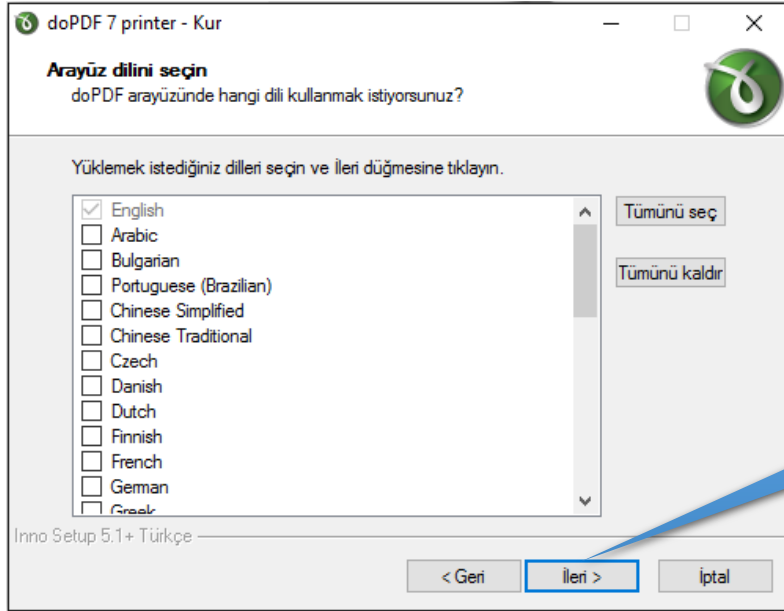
doPDF 7 printer - Kur

Arayüz dilini seçin
doPDF arayüzünde hangi dili kullanmak istiyorsunuz?

Yüklemek istediğiniz dilleri seçin ve İleri düğmesine tıklayın.

English
Arabic
Bulgarian
Portuguese (Brazilian)
Chinese Simplified
Chinese Traditional
Czech
Danish
Dutch
Finnish
French
German
Greek

Tümünü seç
Tümünü kaldır

Inno Setup 5.1+ Türkçe

< Geri
İleri >
İptal